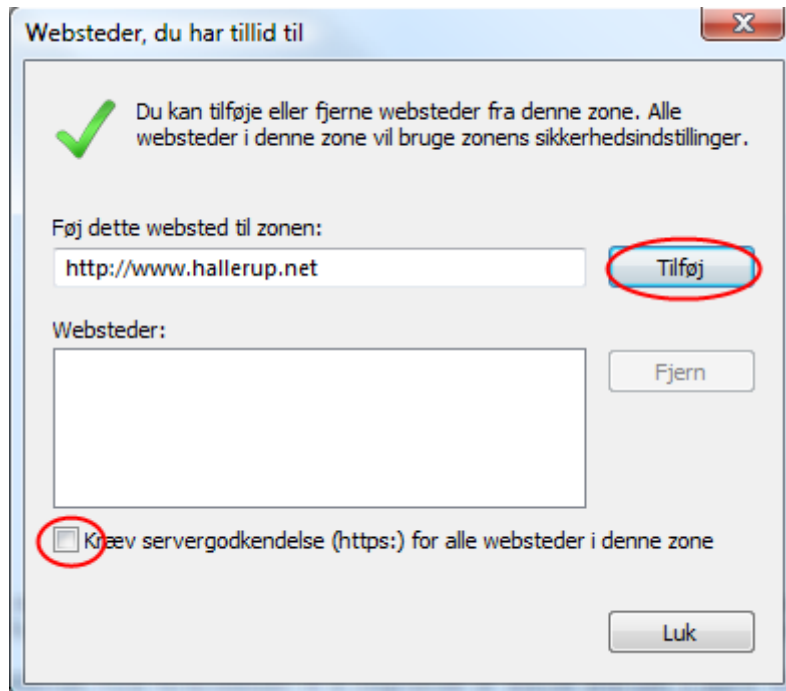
Websteder, du har tillid til

Du kan tilføje eller fjerne websteder fra denne zone. Alle websteder i denne zone vil bruge zonens sikkerhedsindstillinger.

Føj dette websted til zonen:

http://www.hallerup.net

Tilføj

Websteder:

Fjern

Kræv servergodkendelse (https:) for alle websteder i denne zone

Luk